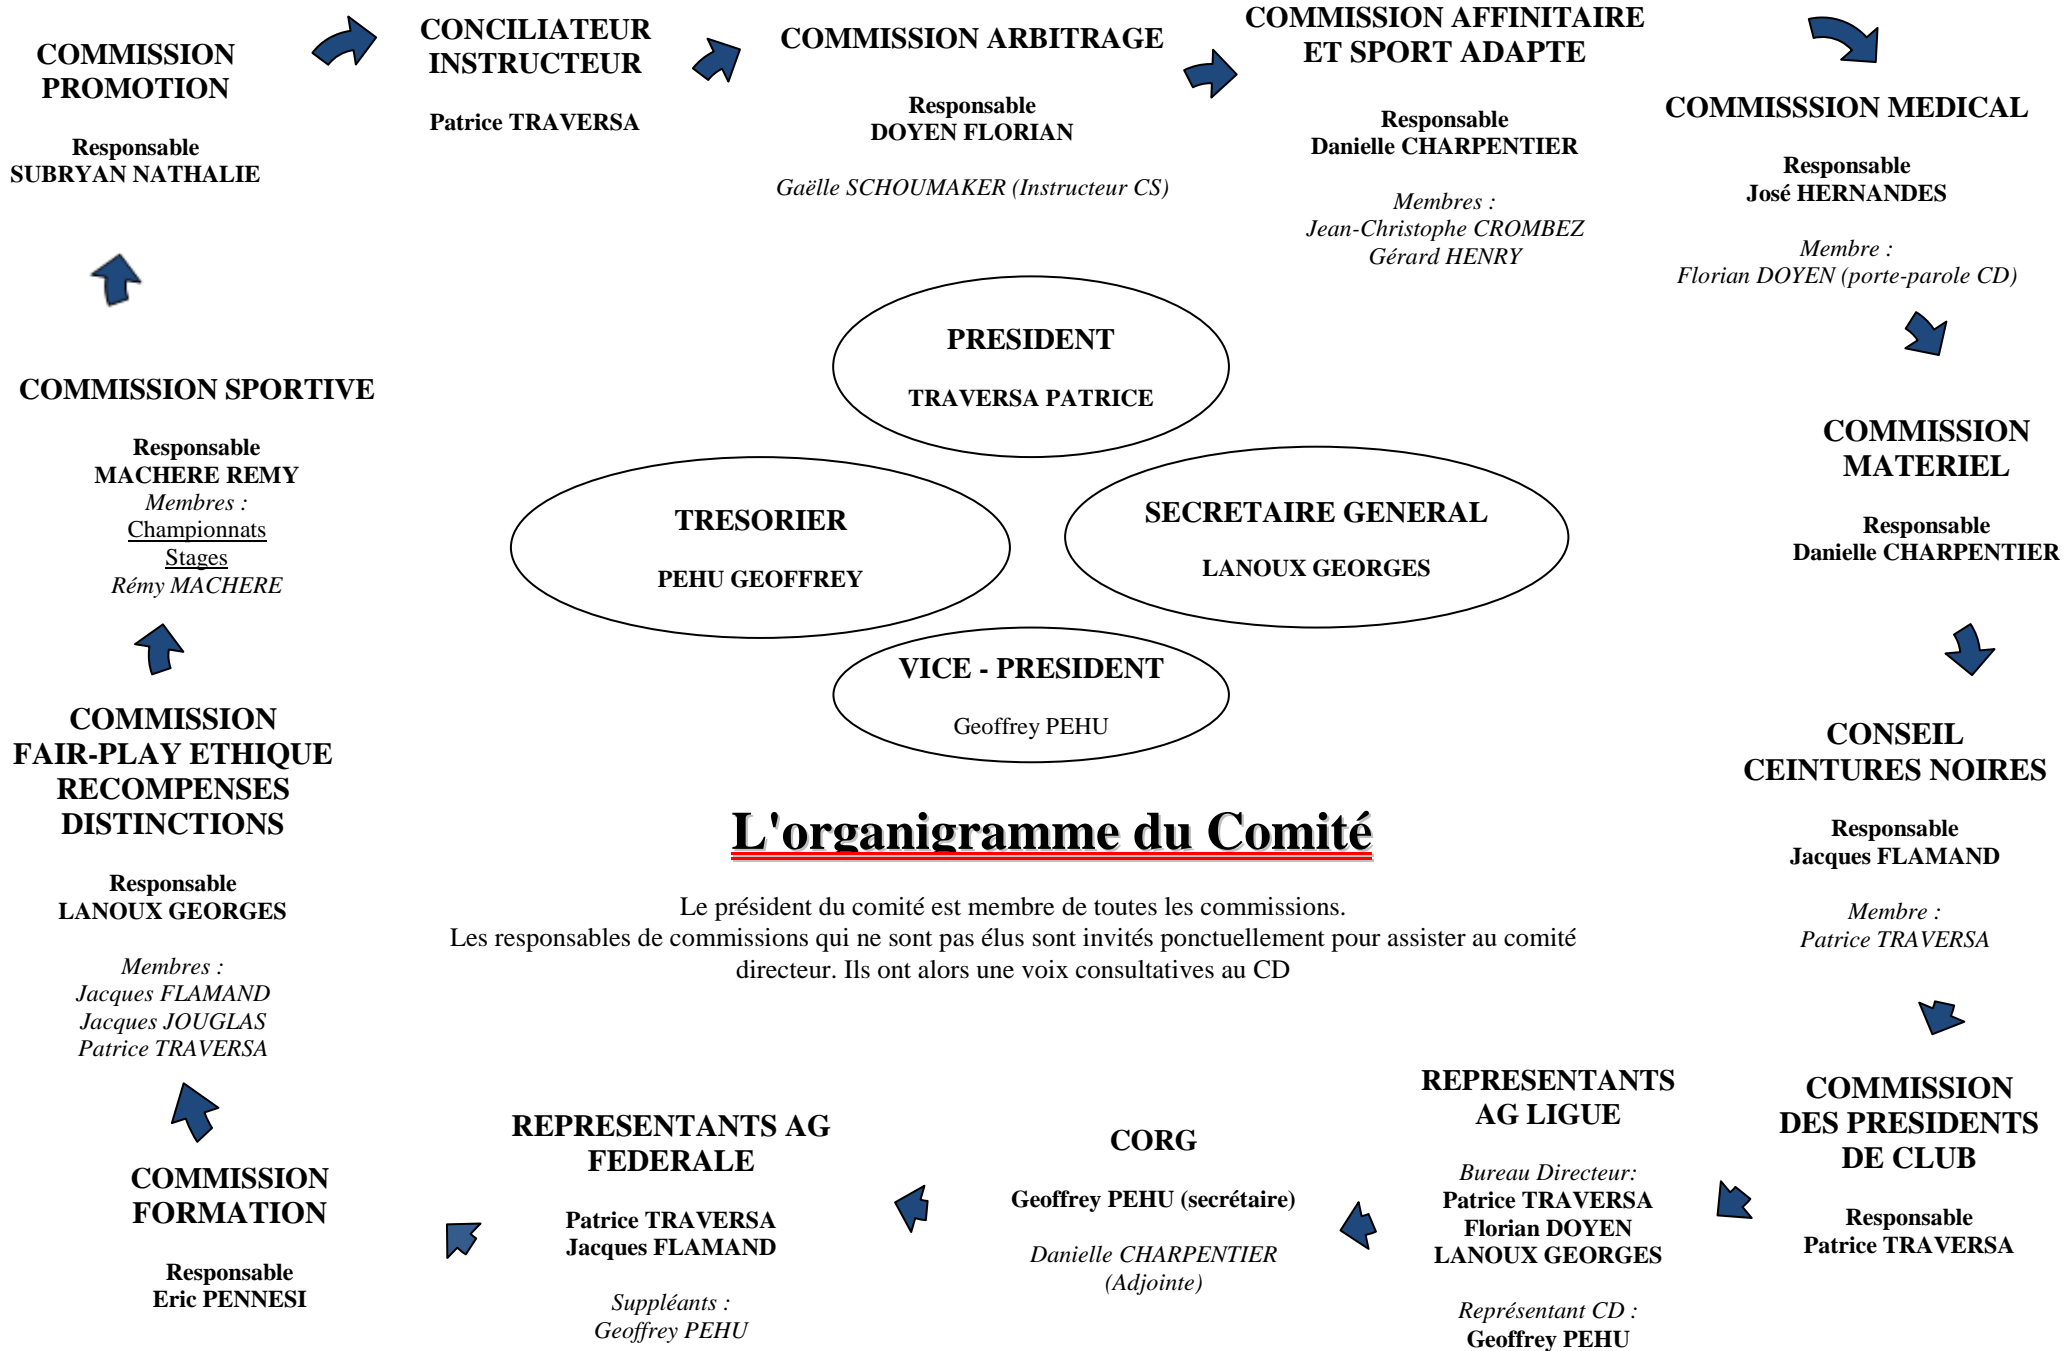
COMMISSION PROMOTION

Responsable
SUBRYAN NATHALIE

CONCILIATEUR INSTRUCTEUR

Patrice TRAVERSA

COMMISSION ARBITRAGE

Responsable
DOYEN FLORIAN

Gaëlle SCHOUMAKER (Instructeur CS)

COMMISSION AFFINITAIRE ET SPORT ADAPTE

Responsable
Danielle CHARPENTIER

Membres :
Jean-Christophe CROMBEZ
Gérard HENRY

COMMISSSION MEDICAL

Responsable
José HERNANDES

Membre :
Florian DOYEN (porte-parole CD)

PRESIDENT

TRAVERSA PATRICE

TRESORIER

PEHU GEOFFREY

SECRETAIRE GENERAL

LANOUX GEORGES

VICE - PRESIDENT

Geoffrey PEHU

COMMISSION SPORTIVE

Responsable
MACHERE REMY
Membres :
Championnats
Stages
Rémy MACHERE

COMMISSION MATERIEL

Responsable
Danielle CHARPENTIER

COMMISSION FAIR-PLAY ETHIQUE RECOMPENSES DISTINCTIONS

Responsable
LANOUX GEORGES

Membres :
Jacques FLAMAND
Jacques JOUGLAS
Patrice TRAVERSA

L'organigramme du Comité

Le président du comité est membre de toutes les commissions.
Les responsables de commissions qui ne sont pas élus sont invités ponctuellement pour assister au comité directeur. Ils ont alors une voix consultatives au CD

CONSEIL CEINTURES NOIRES

Responsable
Jacques FLAMAND

Membre :
Patrice TRAVERSA

COMMISSION FORMATION

Responsable
Eric PENNESI

REPRESENTANTS AG FEDERALE

Patrice TRAVERSA
Jacques FLAMAND

Suppléants :
Geoffrey PEHU

CORG

Geoffrey PEHU (secrétaire)

Danielle CHARPENTIER (Adjointe)

REPRESENTANTS AG LIGUE

Bureau Directeur:
Patrice TRAVERSA
Florian DOYEN
LANOUX GEORGES

Représentant CD :
Geoffrey PEHU

COMMISSION DES PRESIDENTS DE CLUB

Responsable
Patrice TRAVERSA